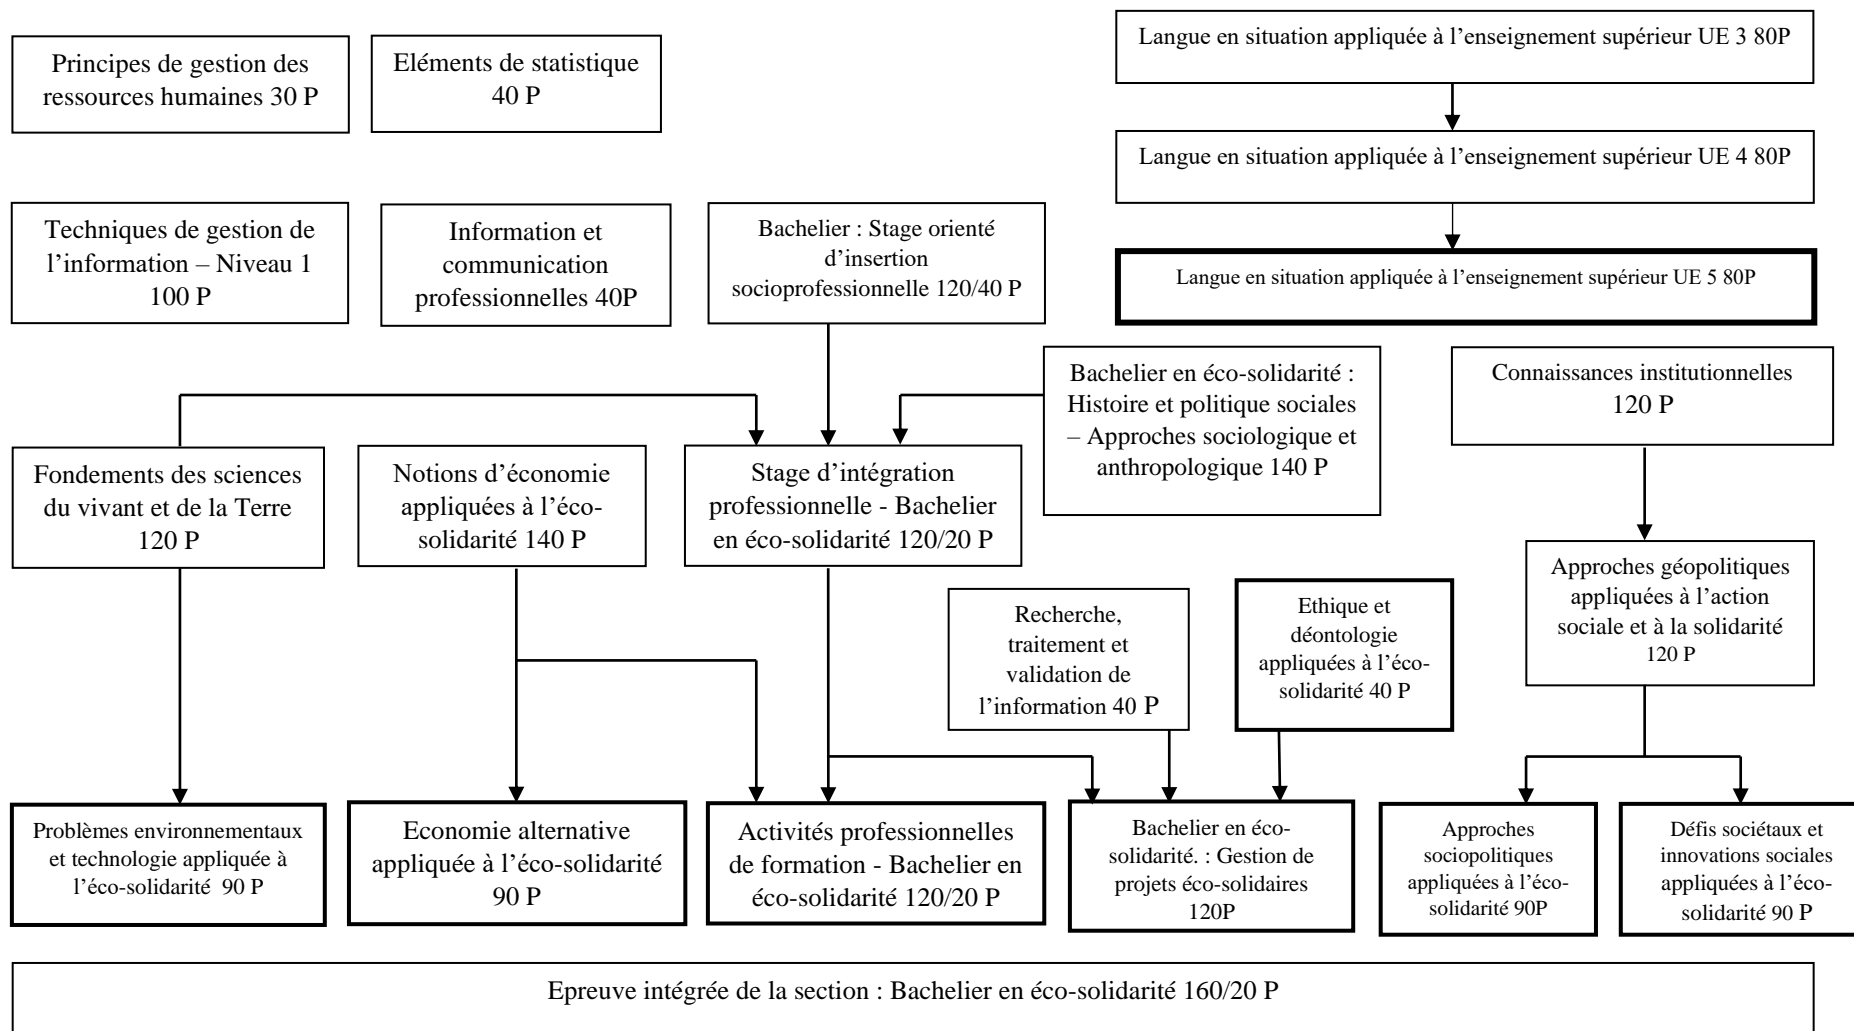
Principes de gestion des ressources humaines 30 P

Eléments de statistique 40 P

Langue en situation appliquée à l'enseignement supérieur UE 3 80P

Langue en situation appliquée à l'enseignement supérieur UE 4 80P

Langue en situation appliquée à l'enseignement supérieur UE 5 80P

Techniques de gestion de l'information – Niveau 1 100 P

Information et communication professionnelles 40P

Bachelier : Stage orienté d'insertion socioprofessionnelle 120/40 P

Bachelier en éco-solidarité : Histoire et politique sociales – Approches sociologique et anthropologique 140 P

Connaissances institutionnelles 120 P

Fondements des sciences du vivant et de la Terre 120 P

Notions d'économie appliquées à l'éco-solidarité 140 P

Stage d'intégration professionnelle - Bachelier en éco-solidarité 120/20 P

Approches géopolitiques appliquées à l'action sociale et à la solidarité 120 P

Recherche, traitement et validation de l'information 40 P

Ethique et déontologie appliquées à l'éco-solidarité 40 P

Problèmes environnementaux et technologie appliquée à l'éco-solidarité 90 P

Economie alternative appliquée à l'éco-solidarité 90 P

Activités professionnelles de formation - Bachelier en éco-solidarité 120/20 P

Bachelier en éco-solidarité. : Gestion de projets éco-solidaires 120P

Approches sociopolitiques appliquées à l'éco-solidarité 90P

Défis sociétaux et innovations sociales appliquées à l'éco-solidarité 90 P

Epreuve intégrée de la section : Bachelier en éco-solidarité 160/20 P